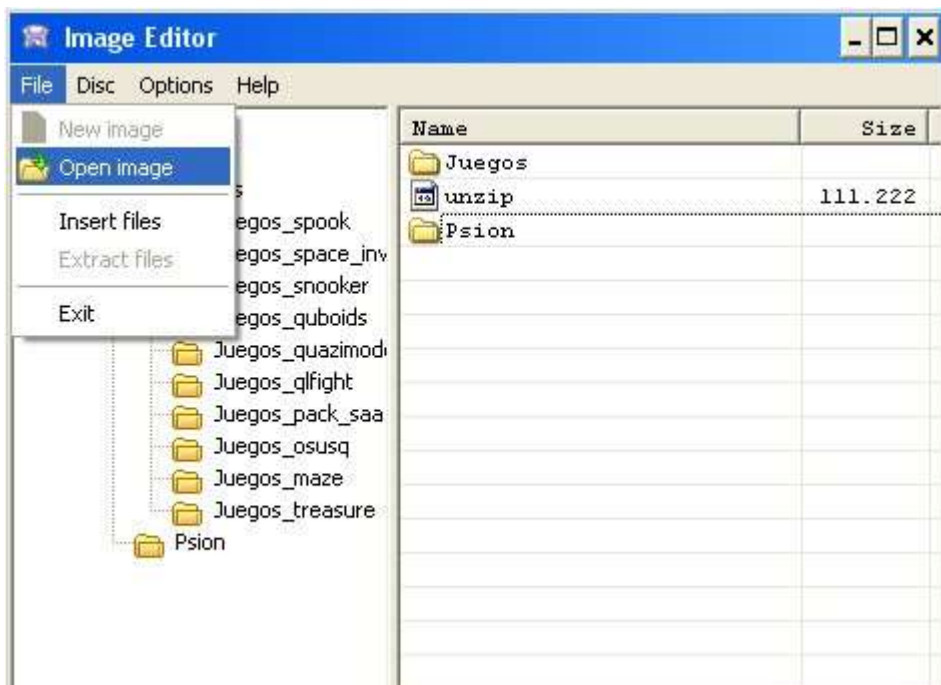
Image Editor

File Disc Options Help

New image
Open image
Insert files
Extract files
Exit

s
egos_spook
egos_space_inv
egos_snooker
egos_quboids
Juegos_quazimod
Juegos_qlfight
Juegos_pack_saa
Juegos_osusq
Juegos_maze
Juegos_treasure
Psion

| Name | Size |
|---|---|
| Juegos | |
| unzip | 111.222 |
| Psion | |